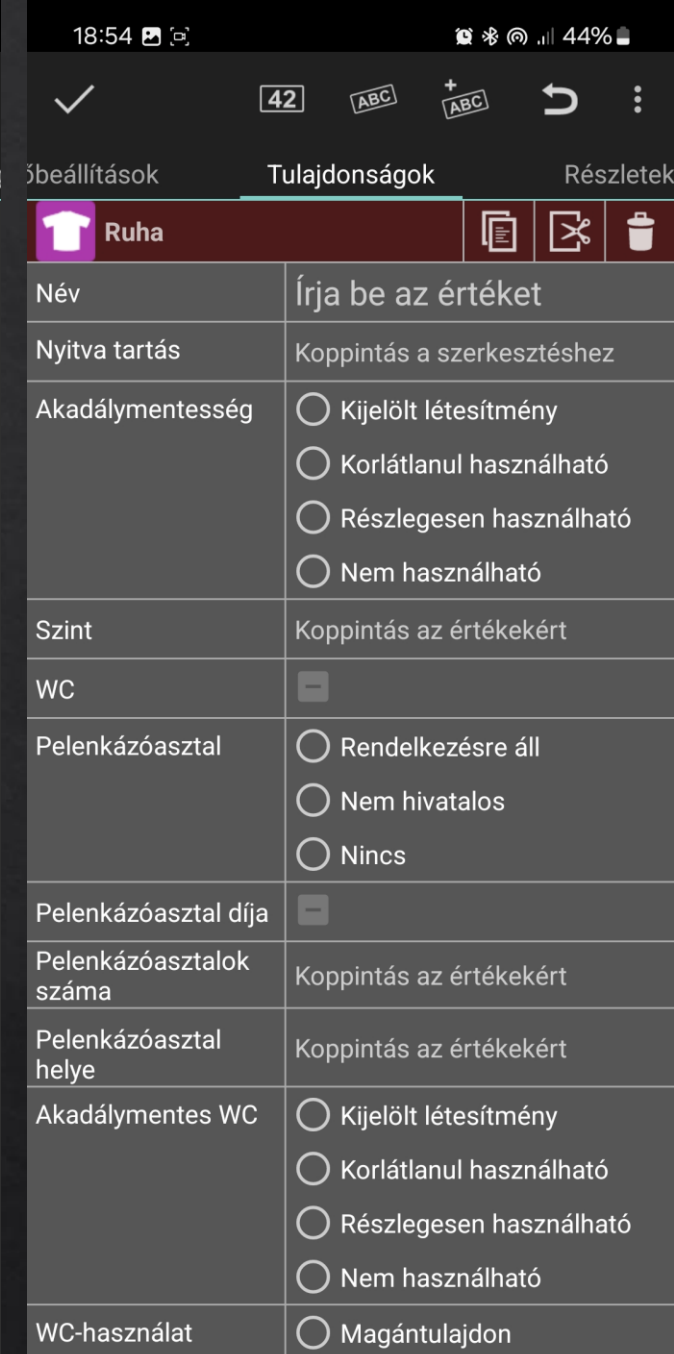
18:54 44%

42 ABC ABC

őbeállítások Tulajdonságok Részletek

Ruha

| Név | Írja be az értéket |
|---|---|
| Nyitva tartás | Koppintás a szerkesztéshez |
| Akadálymentesség | Kijelölt létesítmény<br>Korlátlanul használható<br>Részlegesen használható<br>Nem használható |
| Szint | Koppintás az értékekért |
| WC | |
| Pelenkázóasztal | Rendelkezésre áll<br>Nem hivatalos<br>Nincs |
| Pelenkázóasztal díja | |
| Pelenkázóasztalok száma | Koppintás az értékekért |
| Pelenkázóasztal helye | Koppintás az értékekért |
| Akadálymentes WC | Kijelölt létesítmény<br>Korlátlanul használható<br>Részlegesen használható<br>Nem használható |
| WC-használat | Magántulajdon |